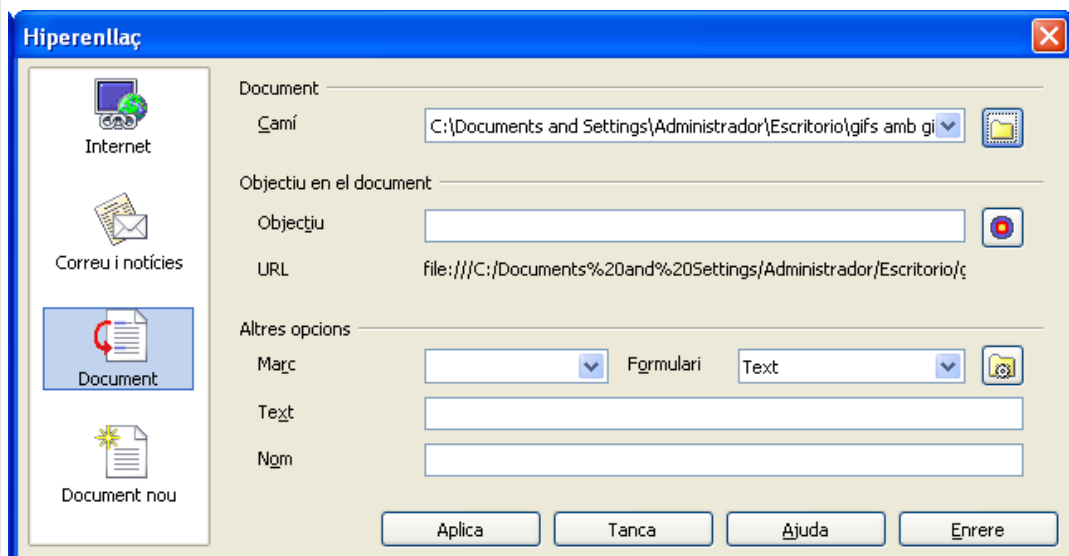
Hiperenllaç

Internet

Correu i notícies

Document

Document nou

Document

Camí C:\Documents and Settings\Administrador\Escritorio\gifs amb gi

Objectiu en el document

Objectiu

URL file:///C:/Documents%20and%20Settings/Administrador/Escritorio/g

Altres opcions

Marc

Formulari Text

Text

Nom

Aplica

Tanca

Ajuda

Enrere